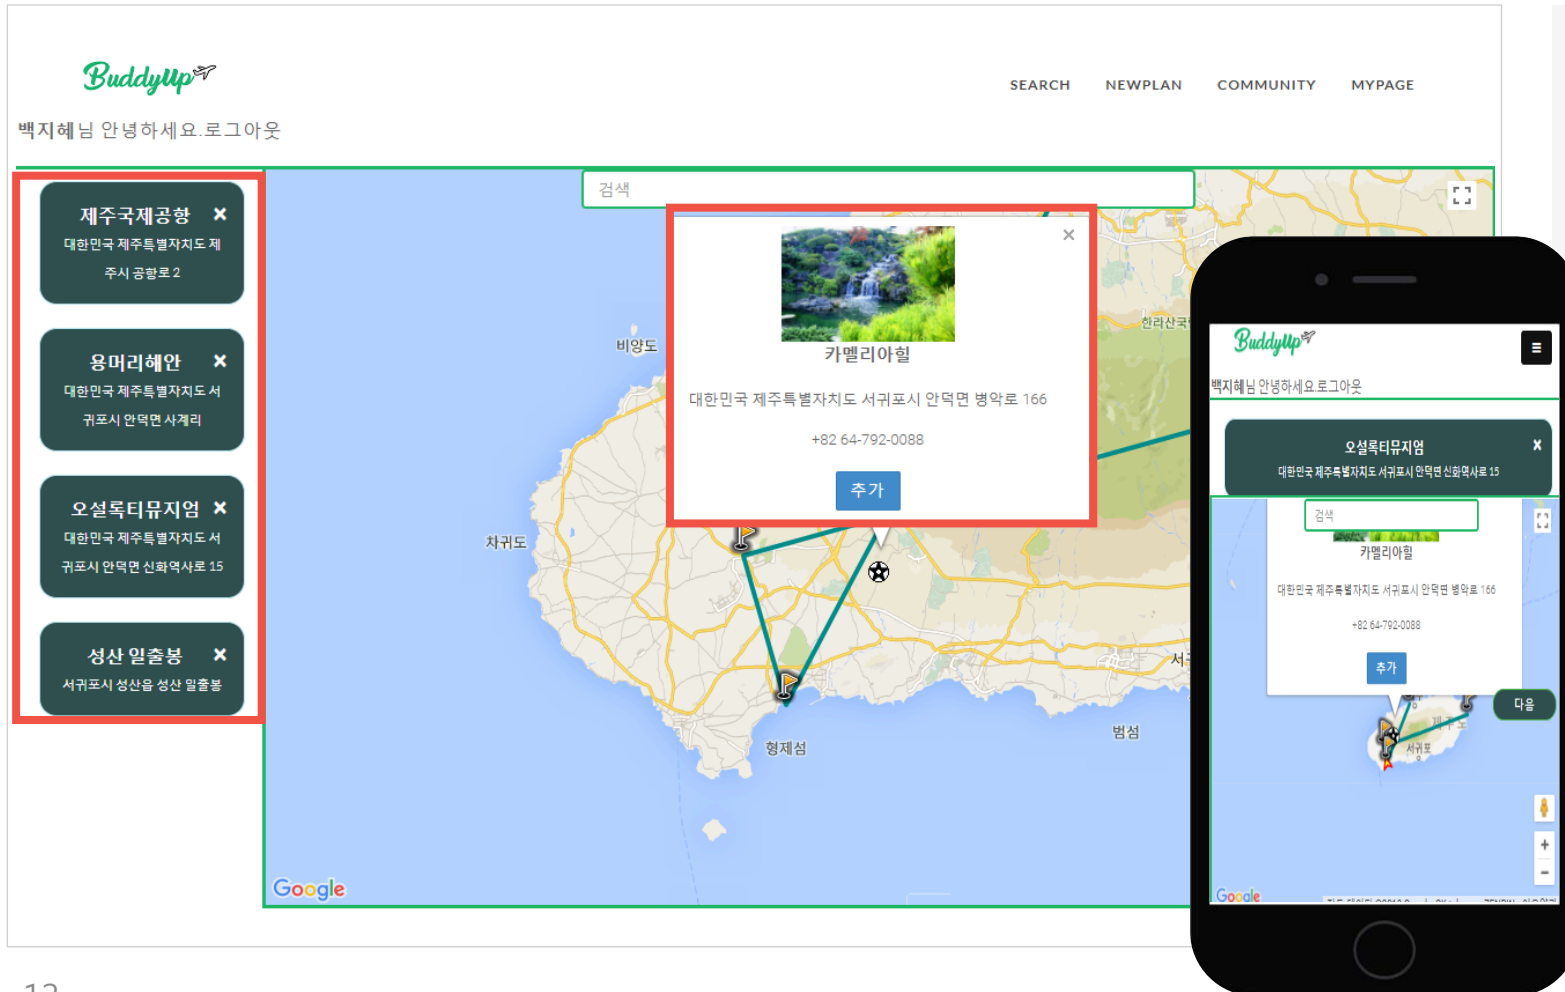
BuddyUp

SEARCH NEWPLAN COMMUNITY MYPAGE

백지혜님 안녕하세요.로그아웃

제주국제공항 ×
대한민국 제주특별자치도 제주시 공항로 2

용머리해안 ×
대한민국 제주특별자치도 서귀포시 안덕면 사계리

오설록티뮤지엄 ×
대한민국 제주특별자치도 서귀포시 안덕면 신화역사로 15

성산 일출봉 ×
서귀포시 성산읍 성산 일출봉

검색

×
카멜리아힐
대한민국 제주특별자치도 서귀포시 안덕면 병악로 166
+82 64-792-0088
추가

비양도
차귀도
형제섬
범섬
한라산국
서

Google

BuddyUp
≡
백지혜님 안녕하세요.로그아웃

오설록티뮤지엄 ×
대한민국 제주특별자치도 서귀포시 안덕면 신화역사로 15

검색
카멜리아힐
대한민국 제주특별자치도 서귀포시 안덕면 병악로 166
+82 64-792-0088
추가

다음
서귀포
Google